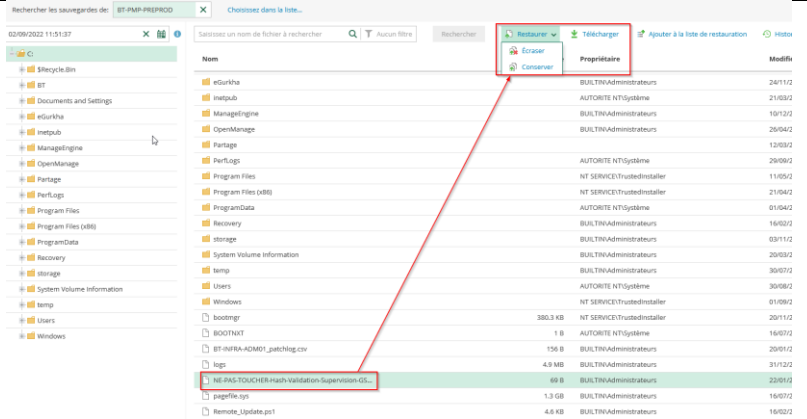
Rechercher les sauvegardes de: BT-PMP-PREPROD ✕ Choisissez dans la liste...

02/09/2022 11:51:37

Saisissez un nom de fichier à rechercher

Aucun filtre

Rechercher

Restaurer

Écraser

Conserver

Télécharger

Ajouter à la liste de restauration

Histo

C:
$Recycle.Bin
BT
Documents and Settings
eGurkha
inetpub
ManageEngine
OpenManage
Partage
PerfLogs
Program Files
Program Files (x86)
ProgramData
Recovery
storage
System Volume Information
temp
Users
Windows

| Nom | | Propriétaire | Modifi |
|---|---|---|---|
| eGurkha | | BUILTIN\Administrateurs | 24/11/ |
| inetpub | | AUTORITE NT\Système | 21/03/ |
| ManageEngine | | BUILTIN\Administrateurs | 10/12/ |
| OpenManage | | BUILTIN\Administrateurs | 26/04/ |
| Partage | | | 12/03/ |
| PerfLogs | | AUTORITE NT\Système | 29/09/ |
| Program Files | | NT SERVICE\TrustedInstaller | 11/05/ |
| Program Files (x86) | | NT SERVICE\TrustedInstaller | 21/04/ |
| ProgramData | | AUTORITE NT\Système | 01/04/ |
| Recovery | | BUILTIN\Administrateurs | 16/02/ |
| storage | | BUILTIN\Administrateurs | 03/11/ |
| System Volume Information | | BUILTIN\Administrateurs | 20/03/ |
| temp | | BUILTIN\Administrateurs | 30/07/ |
| Users | | AUTORITE NT\Système | 30/08/ |
| Windows | | NT SERVICE\TrustedInstaller | 01/09/ |
| bootmgr | 380.3 KB | NT SERVICE\TrustedInstaller | 20/11/ |
| BOOTNXT | 1 B | AUTORITE NT\Système | 16/07/ |
| BT-INFRA-ADM01_patchlog.csv | 156 B | BUILTIN\Administrateurs | 20/01/ |
| logs | 4.9 MB | BUILTIN\Administrateurs | 21/04/ |
| NE-PAS-TOUCHER-Hash-Validation-Supervision-GS... | 69 B | BUILTIN\Administrateurs | 22/01/ |
| pagefile.sys | 1.3 GB | BUILTIN\Administrateurs | 16/02/ |
| Remote_Update.ps1 | 4.6 KB | BUILTIN\Administrateurs | 16/02/ |